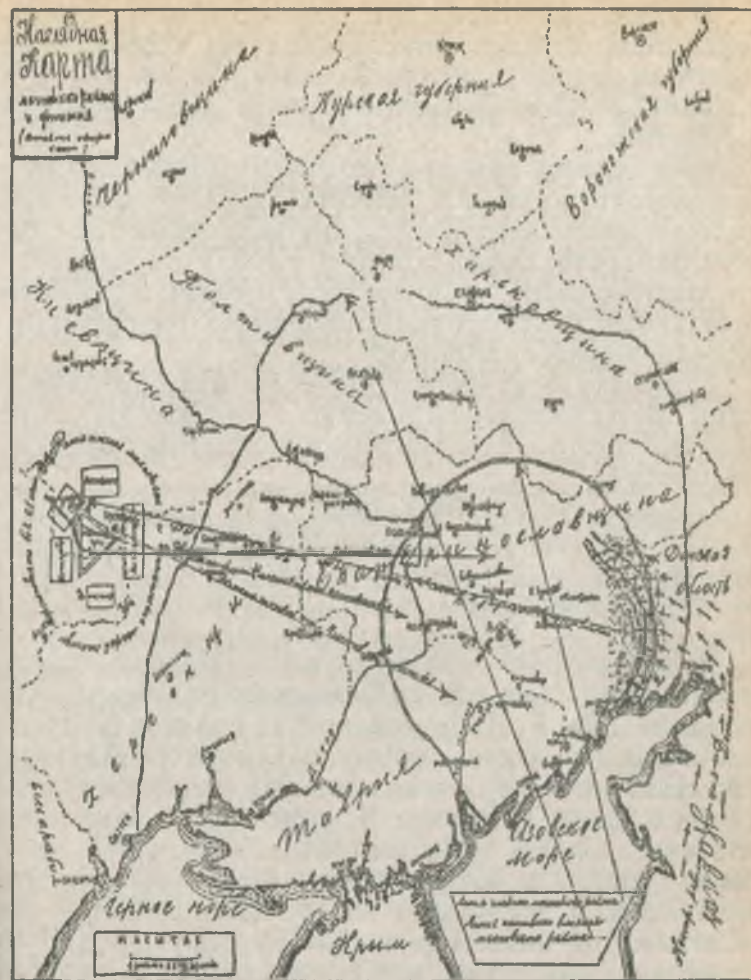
Наглядная
Карта
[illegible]
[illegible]

Черниговщина
Курская губерния
Воронежская губерния
Полтавщина
Киевщина
Харьковщина
Екатеринославщина
Донская область
Херсонщина
Таврия
Азовское море
Черное море
Крым
Бессарабия
МАСШТАБ
Кубанщина
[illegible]